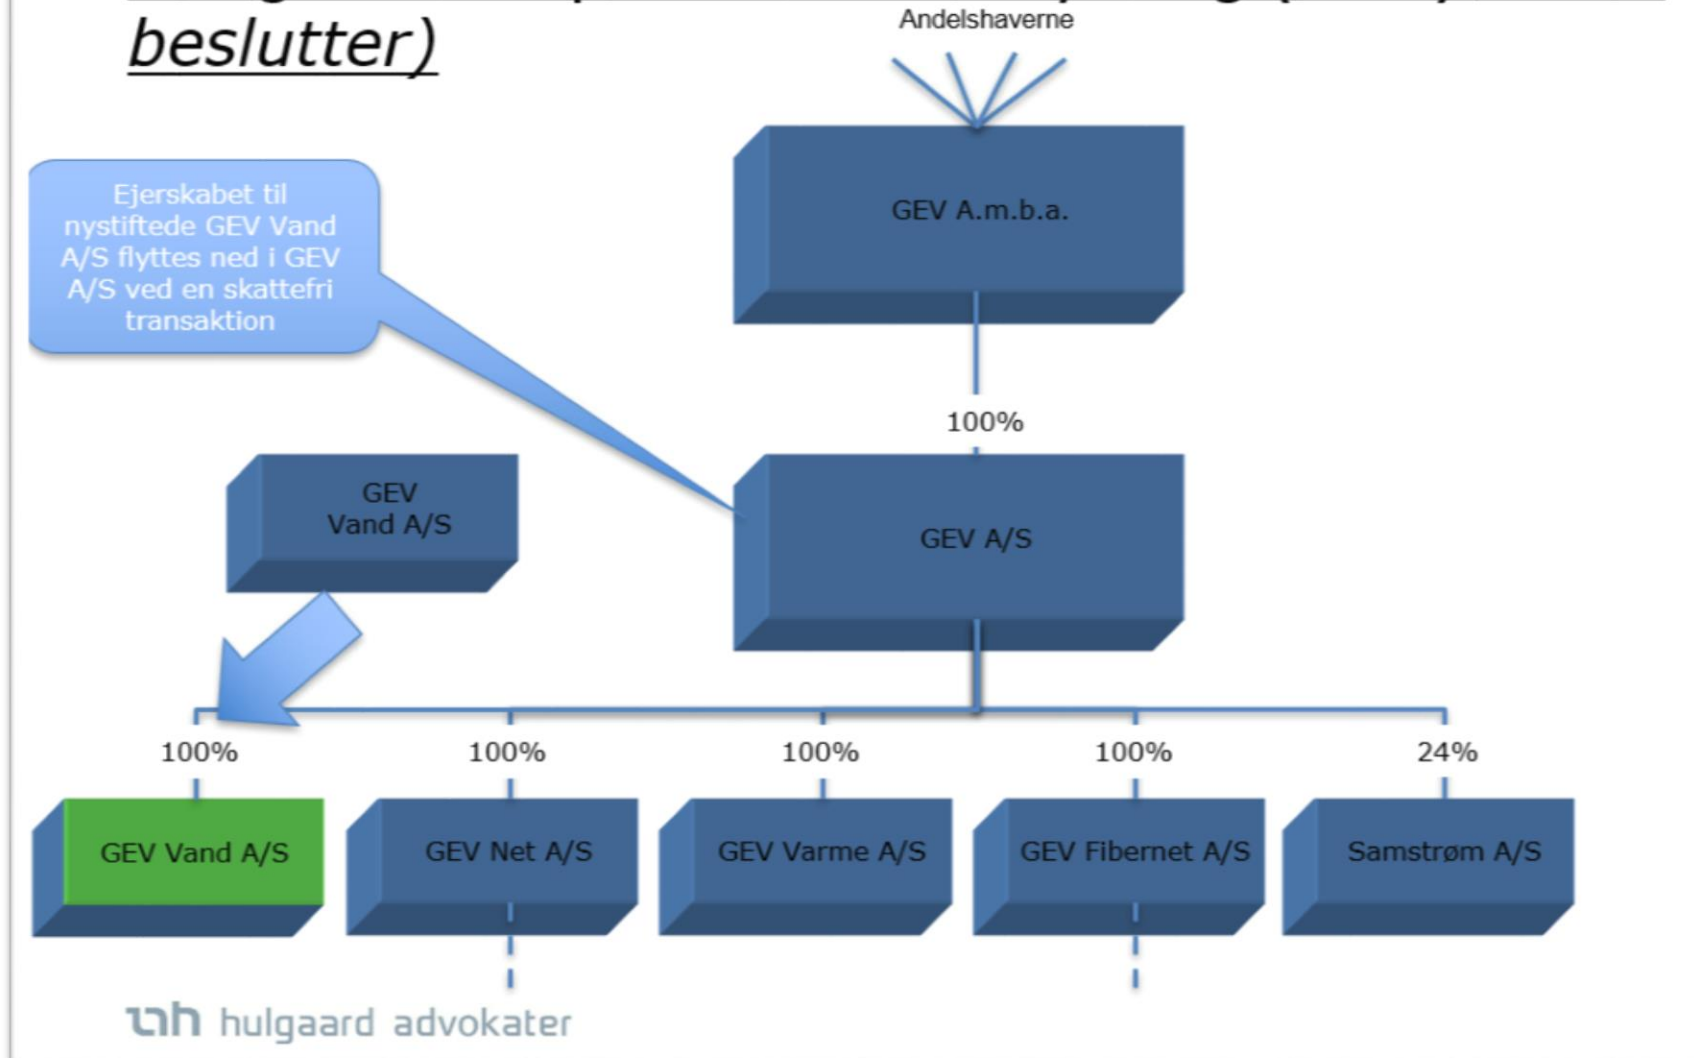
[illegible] beslutter)

Andelshaverne

Ejerskabet til nystiftede GEV Vand A/S flyttes ned i GEV A/S ved en skattefri transaktion

GEV A.m.b.a.

100%

GEV Vand A/S

GEV A/S

100%

100%

100%

100%

24%

GEV Vand A/S

GEV Net A/S

GEV Varme A/S

GEV Fibernet A/S

Samstrøm A/S

hulgaard advokater